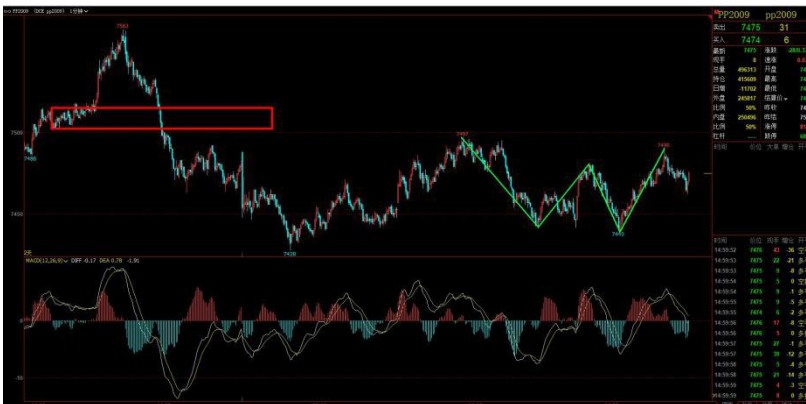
PP2009 pp2009

卖出 7475 31
买入 7474 6

最新 7475
昨手 0
总量 456313 开盘
持仓 415609 最高
日增 -11702 最低
外盘 245817 结算价
内盘 250496
比例 50%

7563
7486
7500
7400
7420
7492
7486
7493

MACD(12,26,9) DIFF -0.17 DEA 0.78 -1.91

时间 价位 现手 增仓 开平

| 时间 | 价位 | 现手 | 增仓 |
|---|---|---|---|
| 14:59:52 | 7475 | 43 | -36 |
| 14:59:53 | 7475 | 23 | -21 |
| 14:59:53 | 7475 | 9 | -8 |
| 14:59:54 | 7475 | 5 | 0 |
| 14:59:54 | 7475 | 9 | -1 |
| 14:59:55 | 7475 | 9 | 5 |
| 14:59:55 | 7474 | 6 | -2 |
| 14:59:56 | 7476 | 17 | -7 |
| 14:59:56 | 7475 | 5 | 0 |
| 14:59:57 | 7475 | 27 | -1 |
| 14:59:57 | 7475 | 30 | -12 |
| 14:59:58 | 7475 | 3 | -4 |
| 14:59:58 | 7475 | 21 | -14 |
| 14:59:59 | 7475 | 4 | -3 |
| 14:59:59 | 7475 | 7 | 0 |